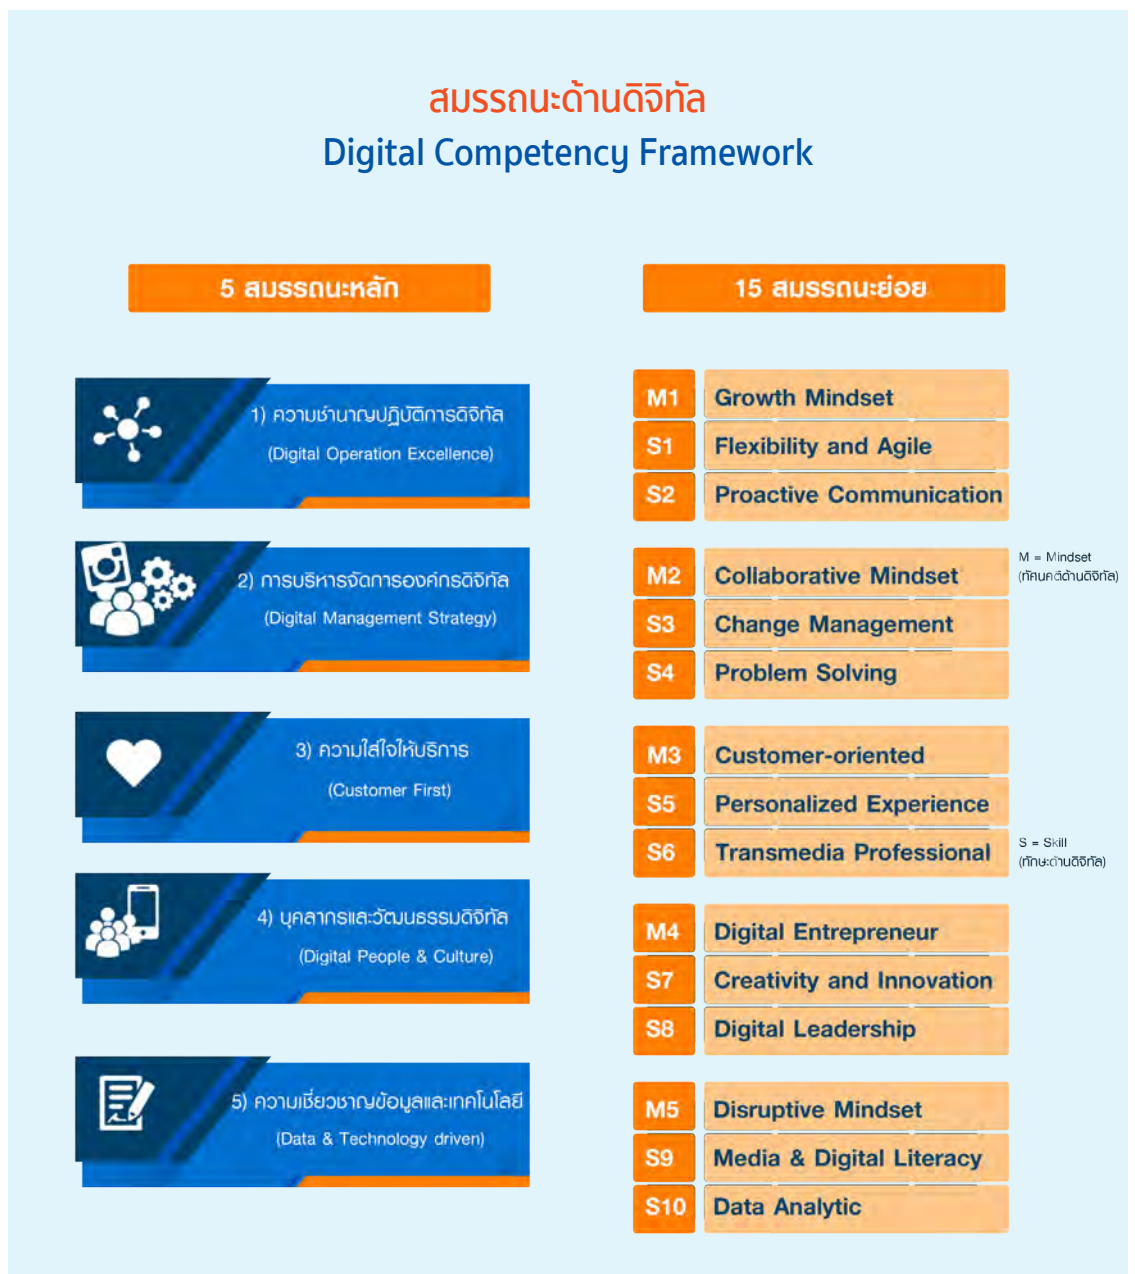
สมรรถนะด้านดิจิทัล
Digital Competency Framework

5 สมรรถนะหลัก

15 สมรรถนะย่อย

1) ความชำนาญปฏิบัติการดิจิทัล
(Digital Operation Excellence)

2) การบริหารจัดการองค์กรดิจิทัล
(Digital Management Strategy)

3) ความใส่ใจให้บริการ
(Customer First)

4) บุคลากรและวัฒนธรรมดิจิทัล
(Digital People & Culture)

5) ความเชี่ยวชาญข้อมูลและเทคโนโลยี
(Data & Technology driven)

M1 Growth Mindset
S1 Flexibility and Agile
S2 Proactive Communication

M2 Collaborative Mindset
S3 Change Management
S4 Problem Solving

M = Mindset
(ทัศนคติด้านดิจิทัล)

M3 Customer-oriented
S5 Personalized Experience
S6 Transmedia Professional

S = Skill
(ทักษะด้านดิจิทัล)

M4 Digital Entrepreneur
S7 Creativity and Innovation
S8 Digital Leadership

M5 Disruptive Mindset
S9 Media & Digital Literacy
S10 Data Analytic